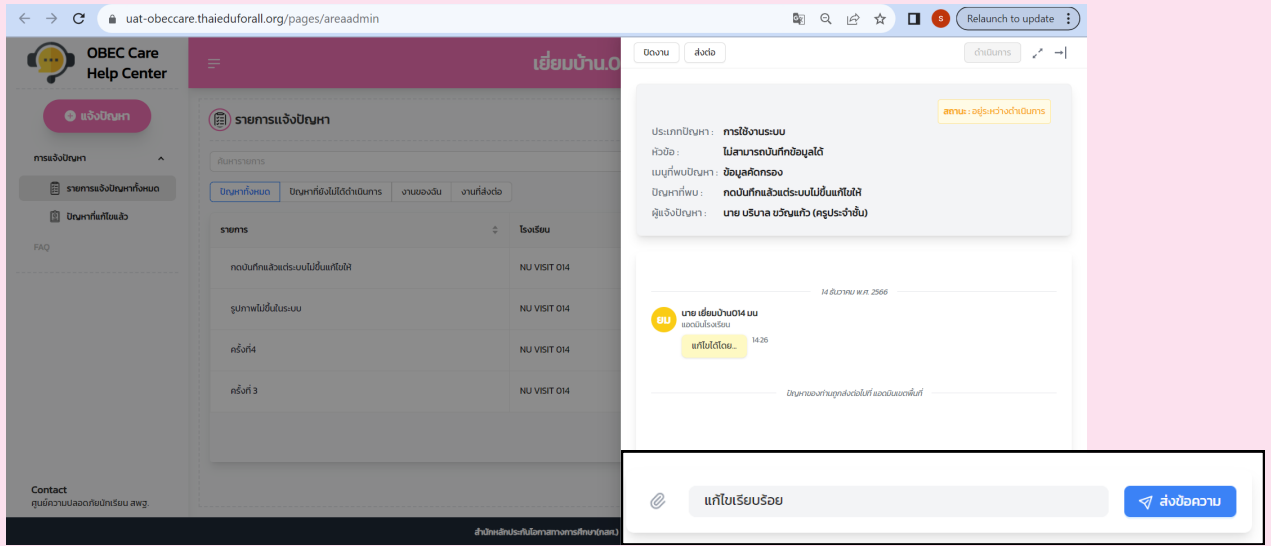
uat-obeccare.thaieduforall.org/pages/areaadmin

Relaunch to update

OBEC Care Help Center

เยี่ยมบ้าน.0

แจ้งปัญหา

การแจ้งปัญหา

รายการแจ้งปัญหาทั้งหมด

ปัญหาที่แก้ไขแล้ว

FAQ

รายการแจ้งปัญหา

ค้นหารายการ

ปัญหาทั้งหมด | ปัญหาที่ยังไม่ได้ดำเนินการ | งานของฉัน | งานที่ส่งต่อ

| รายการ | โรงเรียน |
|---|---|
| กดบันทึกแล้วแต่ระบบไม่ขึ้นแก้ไขให้ | NU VISIT 014 |
| รูปภาพไม่ขึ้นในระบบ | NU VISIT 014 |
| ครั้งที่4 | NU VISIT 014 |
| ครั้งที่ 3 | NU VISIT 014 |

Contact
ศูนย์ความปลอดภัยนักเรียน สพฐ.

สำนักหลักประกันโอกาสทางการศึกษา(กสศ.)

ปิดงาน ส่งต่อ ดำเนินการ

สถานะ : อยู่ระหว่างดำเนินการ

ประเภทปัญหา : การใช้งานระบบ
หัวข้อ : ไม่สามารถบันทึกข้อมูลได้
เมนูที่พบปัญหา : ข้อมูลคัดกรอง
ปัญหาที่พบ : กดบันทึกแล้วแต่ระบบไม่ขึ้นแก้ไขให้
ผู้แจ้งปัญหา : นาย บริบาล ขวัญแก้ว (ครูประจำชั้น)

14 ธันวาคม พ.ศ. 2566

ยบ นาย เยี่ยมบ้าน014 มน
แอดมินโรงเรียน
แก้ไขได้โดย... 14:26

ปัญหาของท่านถูกส่งต่อไปที่ แอดมินเขตพื้นที่

แก้ไขเรียบร้อย

ส่งข้อความ